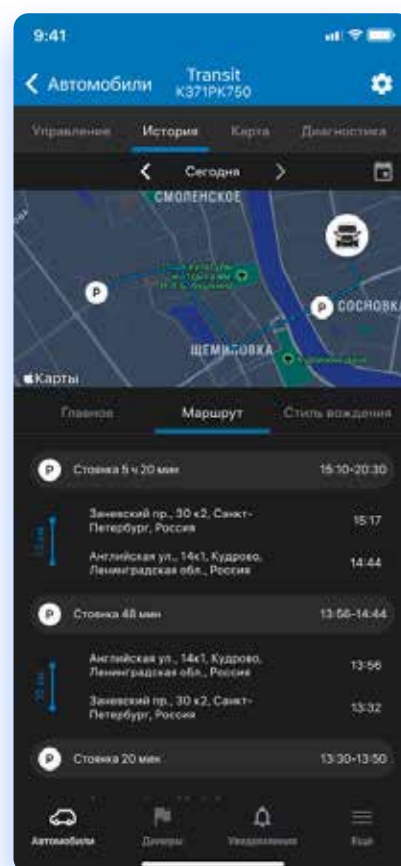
9:41

Автомобили

Transit
К371РК750

Управление
История
Карта
Диагностика

Сегодня

СМОЛЕНСКОЕ

СОСНОВКА

ЩЕМИЛОВКА

Карты

Главное
Маршрут
Стиль вождения

Стоянка 5 ч 20 мин
15:10–20:30

Заневский пр., 30 к2, Санкт-Петербург, Россия
15:17

Английская ул., 14к1, Кудрово, Ленинградская обл., Россия
14:44

Стоянка 48 мин
13:56–14:44

Английская ул., 14к1, Кудрово, Ленинградская обл., Россия
13:56

Заневский пр., 30 к2, Санкт-Петербург, Россия
13:32

Стоянка 20 мин
13:30–13:50

Автомобили
Драйверы
Уведомления
Ещё